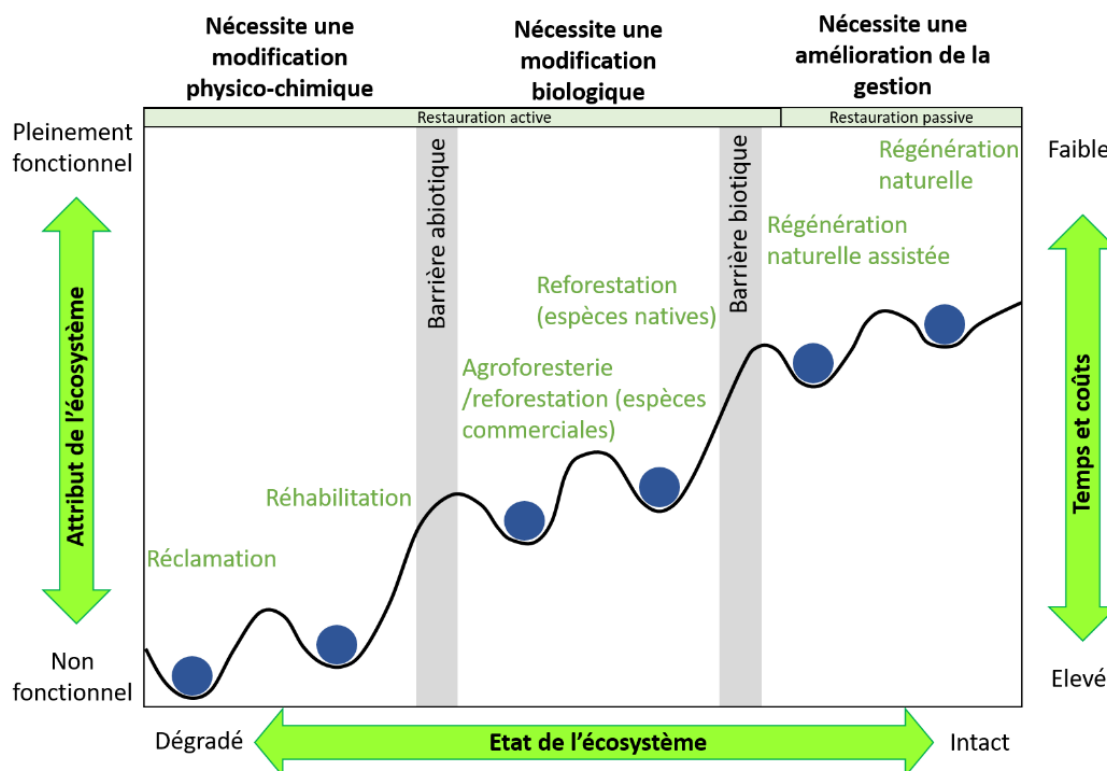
Nécessite une modification physico-chimique

Nécessite une modification biologique

Nécessite une amélioration de la gestion

Restauration active

Restauration passive

Pleinement fonctionnel

Faible

Attribut de l'écosystème

Temps et coûts

Barrière abiotique

Barrière biotique

Régénération naturelle

Régénération naturelle assistée

Reforestation (espèces natives)

Agroforesterie /reforestation (espèces commerciales)

Réhabilitation

Réclamation

Non fonctionnel

Elevé

Dégradé

Etat de l'écosystème

Intact